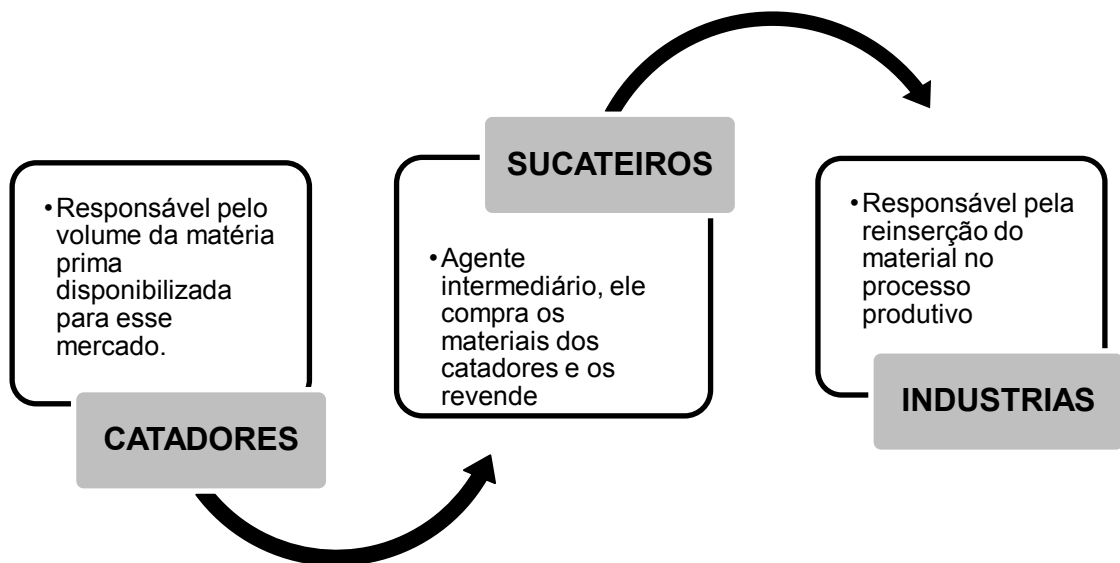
• Responsável pelo volume da matéria prima disponibilizada para esse mercado.

CATADORES

SUCATEIROS

• Agente intermediário, ele compra os materiais dos catadores e os revende

• Responsável pela reinserção do material no processo produtivo

INDUSTRIAS